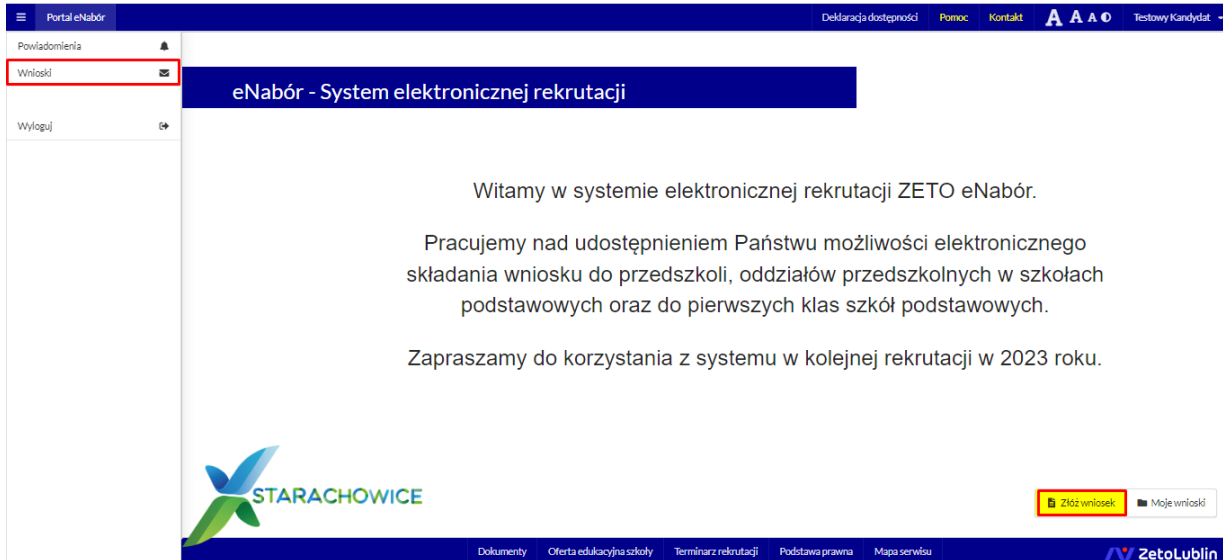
Portal eNabór

Deklaracja dostępności Pomoc Kontakt A A A Testowy Kandydat

Powiadomienia
Wnioski
Wyloguj

eNabór - System elektronicznej rekrutacji

Witamy w systemie elektronicznej rekrutacji ZETO eNabór.

Pracujemy nad udostępnieniem Państwu możliwości elektronicznego składania wniosku do przedszkoli, oddziałów przedszkolnych w szkołach podstawowych oraz do pierwszych klas szkół podstawowych.

Zapraszamy do korzystania z systemu w kolejnej rekrutacji w 2023 roku.

STARACHOWICE

Złóż wniosek
Moje wnioski

Dokumenty | Oferta edukacyjna szkoły | Terminarz rekrutacji | Podstawa prawna | Mapa serwisu

ZetoLublin